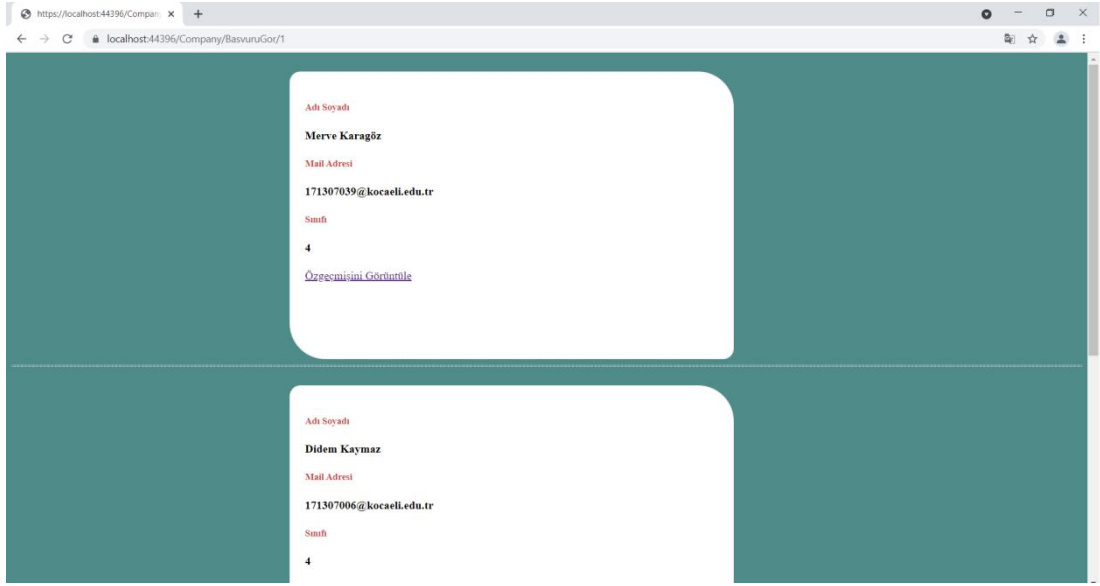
https://localhost:44396/Compan ×

localhost:44396/Company/BasvuruGor/1

Adı Soyadı

Merve Karagöz

Mail Adresi

171307039@kocaeli.edu.tr

Sınıfı

4

Özgeçmişini Görüntüle

Adı Soyadı

Didem Kaymaz

Mail Adresi

171307006@kocaeli.edu.tr

Sınıfı

4